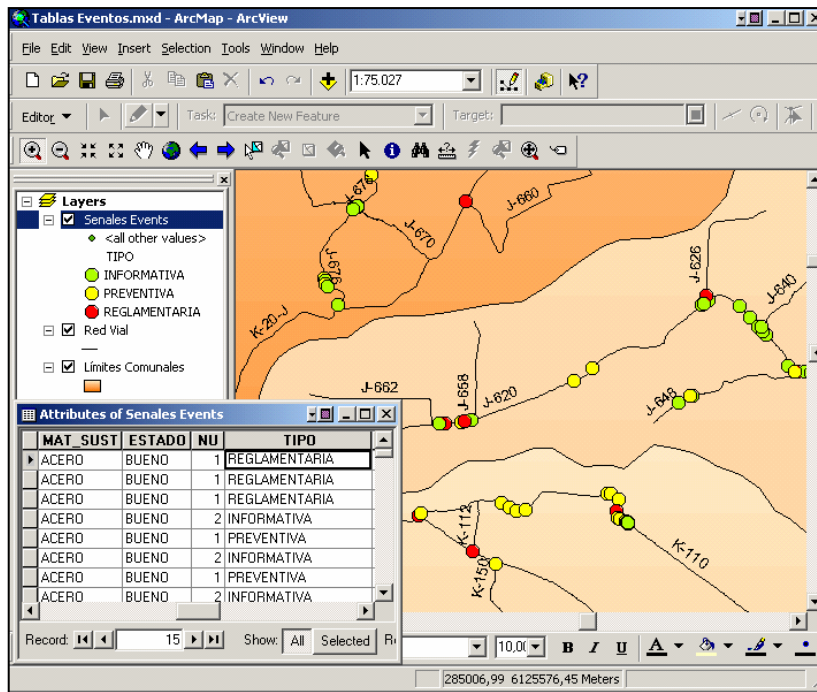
Tablas Eventos.mxd - ArcMap - ArcView

File Edit View Insert Selection Tools Window Help

1:75.027

Editor ▼ Task: Create New Feature Target:

Layers
Senales Events
<all other values>
TIPO
INFORMATIVA
PREVENTIVA
REGLAMENTARIA
Red Vial
Límites Comunales

J-676
J-660
J-670
J-676
K-20-J
J-626
J-640
J-662
J-658
J-620
J-648
K-112
K-110
K-150

Attributes of Senales Events

| MAT_SUST | ESTADO | NU | TIPO |
|---|---|---|---|
| ACERO | BUENO | 1 | REGLAMENTARIA |
| ACERO | BUENO | 1 | REGLAMENTARIA |
| ACERO | BUENO | 1 | REGLAMENTARIA |
| ACERO | BUENO | 2 | INFORMATIVA |
| ACERO | BUENO | 1 | PREVENTIVA |
| ACERO | BUENO | 2 | INFORMATIVA |
| ACERO | BUENO | 1 | PREVENTIVA |
| ACERO | BUENO | 2 | INFORMATIVA |

Record: 15 Show: All Selected R

10,00 B I U A

285006,99 6125576,45 Meters